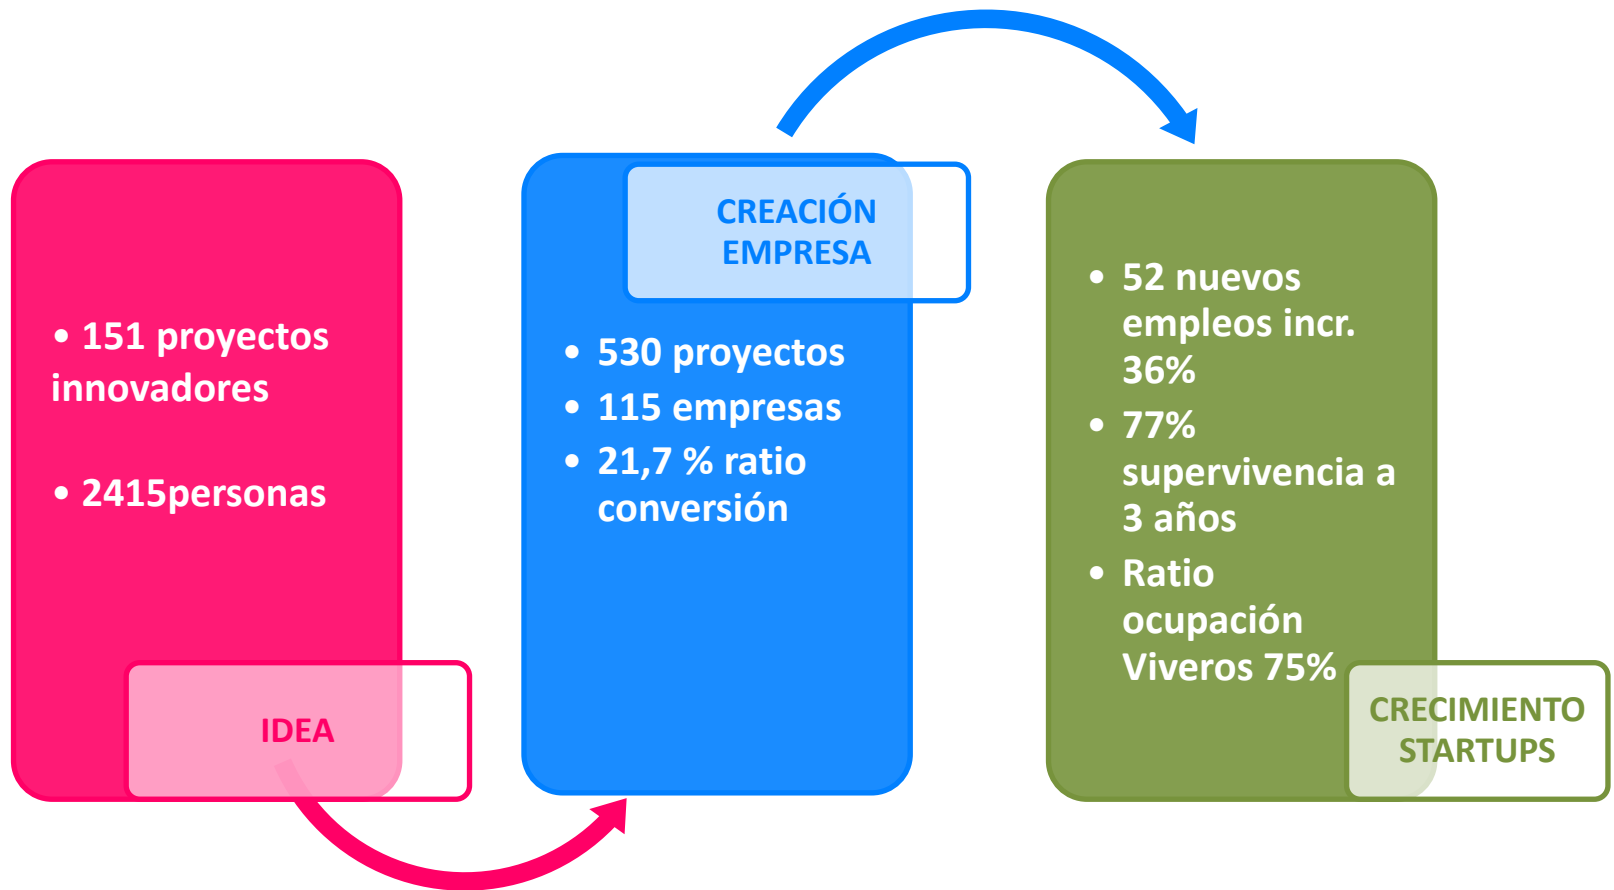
• 151 proyectos innovadores

• 2415personas

IDEA

CREACIÓN EMPRESA

• 530 proyectos
• 115 empresas
• 21,7 % ratio conversión

• 52 nuevos empleos incr. 36%
• 77% supervivencia a 3 años
• Ratio ocupación Viveros 75%

CRECIMIENTO STARTUPS